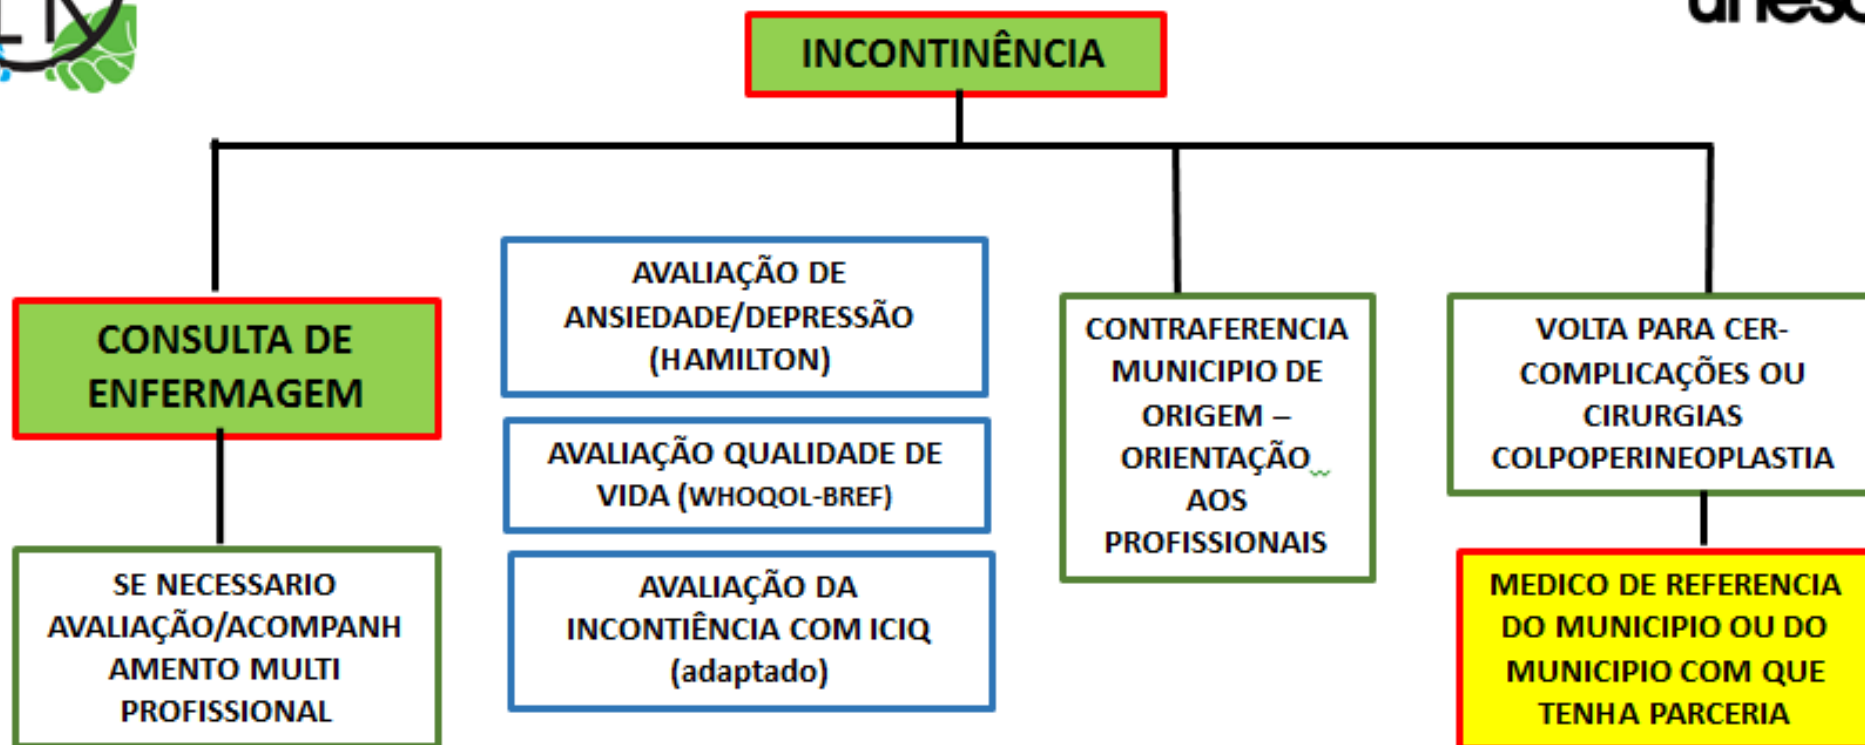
INCONTINÊNCIA

CONSULTA DE ENFERMAGEM

SE NECESSARIO AVALIAÇÃO/ACOMPANHAMENTO MULTI PROFISSIONAL

AVALIAÇÃO DE ANSIEDADE/DEPRESSÃO (HAMILTON)

AVALIAÇÃO QUALIDADE DE VIDA (WHOQOL-BREF)

AVALIAÇÃO DA INCONTIÊNCIA COM ICIQ (adaptado)

CONTRAFERENCIA MUNICIPIO DE ORIGEM – ORIENTAÇÃO AOS PROFISSIONAIS

VOLTA PARA CER- COMPLICAÇÕES OU CIRURGIAS COLPOPERINEOPLASTIA

MEDICO DE REFERENCIA DO MUNICIPIO OU DO MUNICIPIO COM QUE TENHA PARCERIA